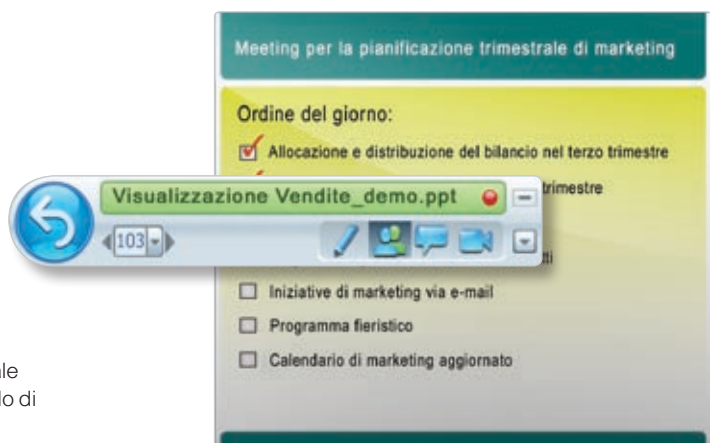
Meeting per la pianificazione trimestrale di marketing

Ordine del giorno:

Allocazione e distribuzione del bilancio nel terzo trimestre

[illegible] trimestre

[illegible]tti

Iniziative di marketing via e-mail

Programma fieristico

Calendario di marketing aggiornato

Visualizzazione Vendite_demo.ppt

103

le

lo di